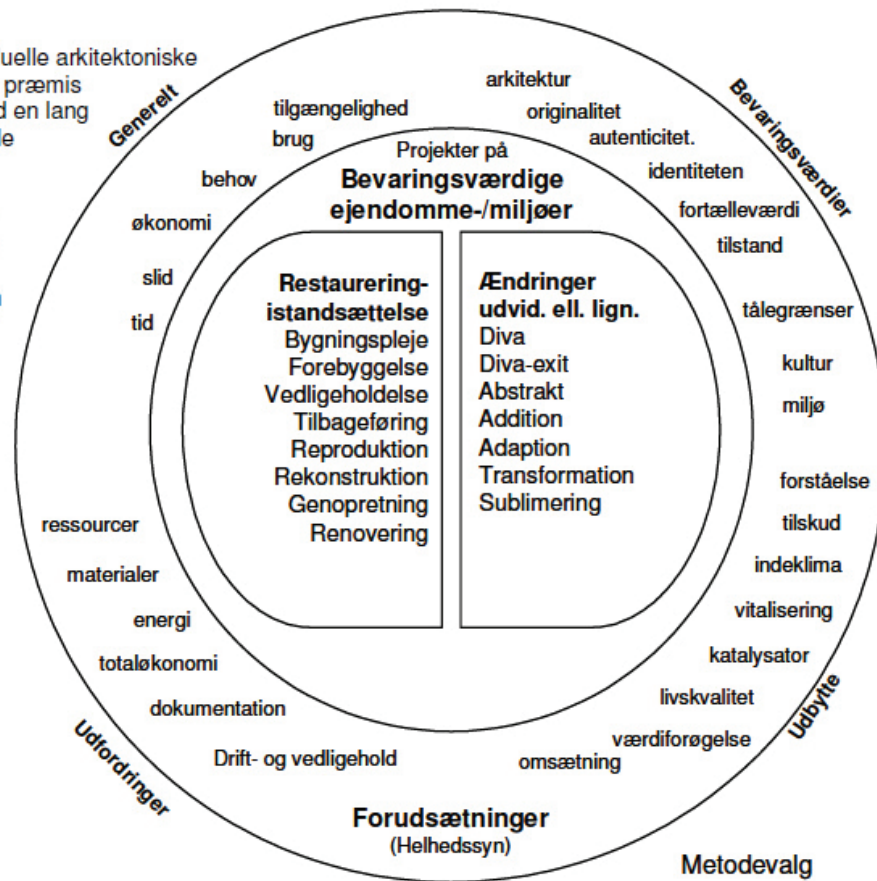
uelle arkitektoniske
præmis
d en lang
le

Generelt

tilgængelighed
brug
behov
økonomi
slid
tid

arkitektur
originalitet
autenticitet.
identiteten
fortælleværdi
tilstand

Bevaringsværdier

Projekter på
Bevaringsværdige ejendomme-/miljøer

Restaurering-istandsættelse
Bygningspleje
Forebyggelse
Vedligeholdelse
Tilbageføring
Reproduktion
Rekonstruktion
Genopretning
Renovering

Ændringer
udvid. ell. lign.
Diva
Diva-exit
Abstrakt
Addition
Adaption
Transformation
Sublimering

tålegrænser
kultur
miljø
forståelse
tilskud
indeklima
vitalisering
katalysator
livskvalitet
værdiforøgelse
omsætning

Udbytte

ressourcer
materialer
energi
totaløkonomi
dokumentation
Drift- og vedligehold

Udfordringer

Forudsætninger
(Helhedssyn)

Metodevalg